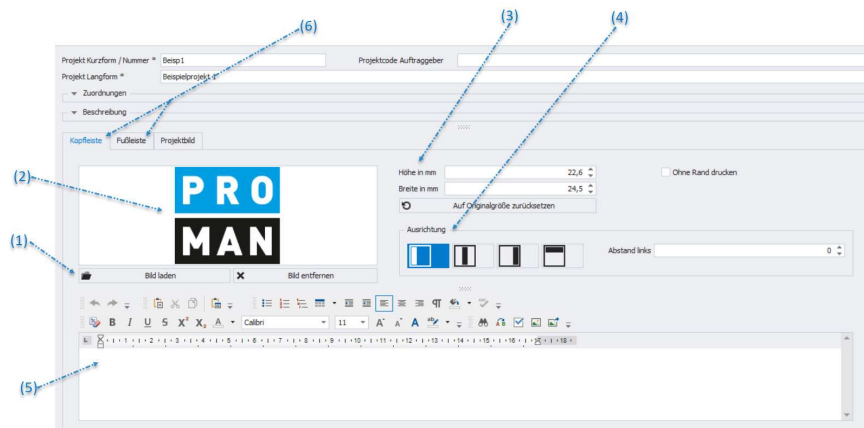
(6)

(3)

(4)

Projekt Kurzform / Nummer * Beisp1

Projektcode Auftraggeber

Projekt Langform * Beispielprojekt

Zuordnungen

Beschreibung

Kopfleiste Fußleiste Projektbild

(2)

PRO
MAN

Höhe in mm 22,6

Breite in mm 24,5

Auf Originalgröße zurücksetzen

Ohne Rand drucken

Ausrichtung

Abstand links 0

(1)

Bild laden

Bild entfernen

B I U S $X^2$ $X_2$ A Calibri 11 A A A

(5)